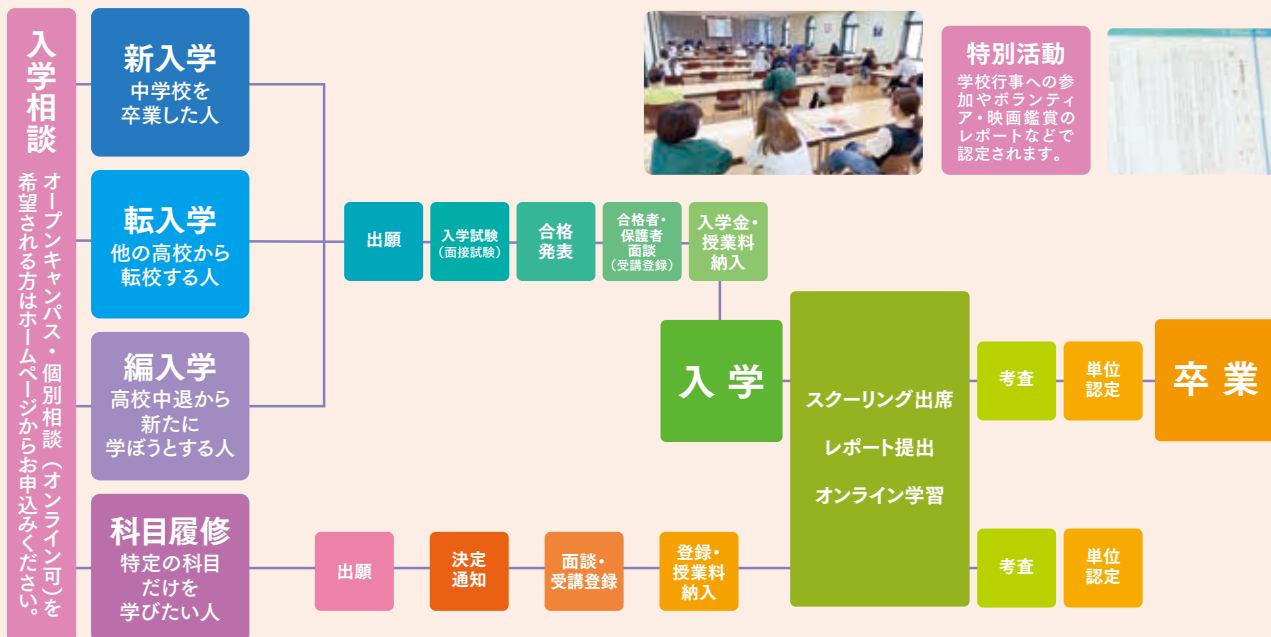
入学相談

オープンキャンパス・個別相談（オンライン可）を希望される方はホームページからお申込みください。

新入学
中学校を卒業した人

転入学
他の高校から転校する人

編入学
高校中退から新たに学ぼうとする人

科目履修
特定の科目だけを学びたい人

特別活動
学校行事への参加やボランティア・映画鑑賞のレポートなどで認定されます。

出願

入学試験
（面接試験）

合格
発表

合格者・
保護者
面談
（受講登録）

入学金・
授業料
納入

入 学

スクーリング出席

レポート提出

オンライン学習

考査

単位
認定

卒 業

出願

決定
通知

面談・
受講登録

登録・
授業料
納入

考査

単位
認定